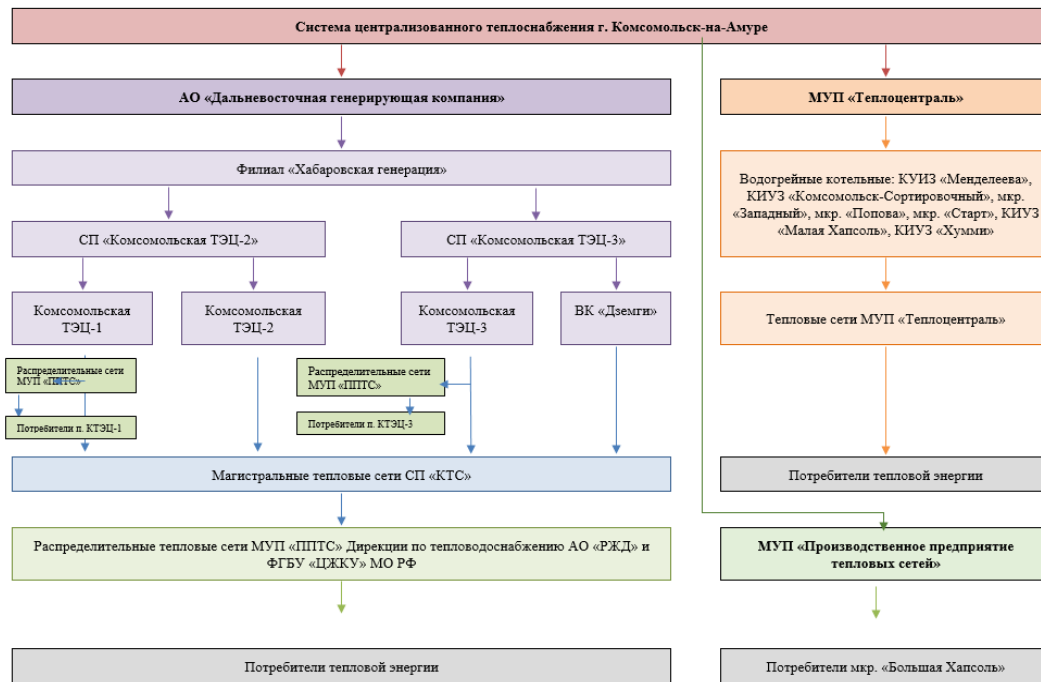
Система централизованного теплоснабжения г. Комсомольск-на-Амуре

АО «Дальневосточная генерирующая компания»

МУП «Теплоцентраль»

Филиал «Хабаровская генерация»

СП «Комсомольская ТЭЦ-2»

СП «Комсомольская ТЭЦ-3»

Комсомольская ТЭЦ-1

Комсомольская ТЭЦ-2

Комсомольская ТЭЦ-3

ВК «Дземги»

Распределительные сети МУП «ППТС»

Потребители п. КТЭЦ-1

Распределительные сети МУП «ППТС»

Потребители п. КТЭЦ-3

Водогрейные котельные: КУИЗ «Менделеева», КИУЗ «Комсомольск-Сортировочный», мкр. «Западный», мкр. «Попова», мкр. «Старт», КИУЗ «Малая Хапсоль», КИУЗ «Хумми»

Тепловые сети МУП «Теплоцентраль»

Потребители тепловой энергии

Магистральные тепловые сети СП «КТС»

Распределительные тепловые сети МУП «ППТС» Дирекции по тепловодоснабжению АО «РЖД» и ФГБУ «ЦЖКУ» МО РФ

МУП «Производственное предприятие тепловых сетей»

Потребители тепловой энергии

Потребители мкр. «Большая Хапсоль»